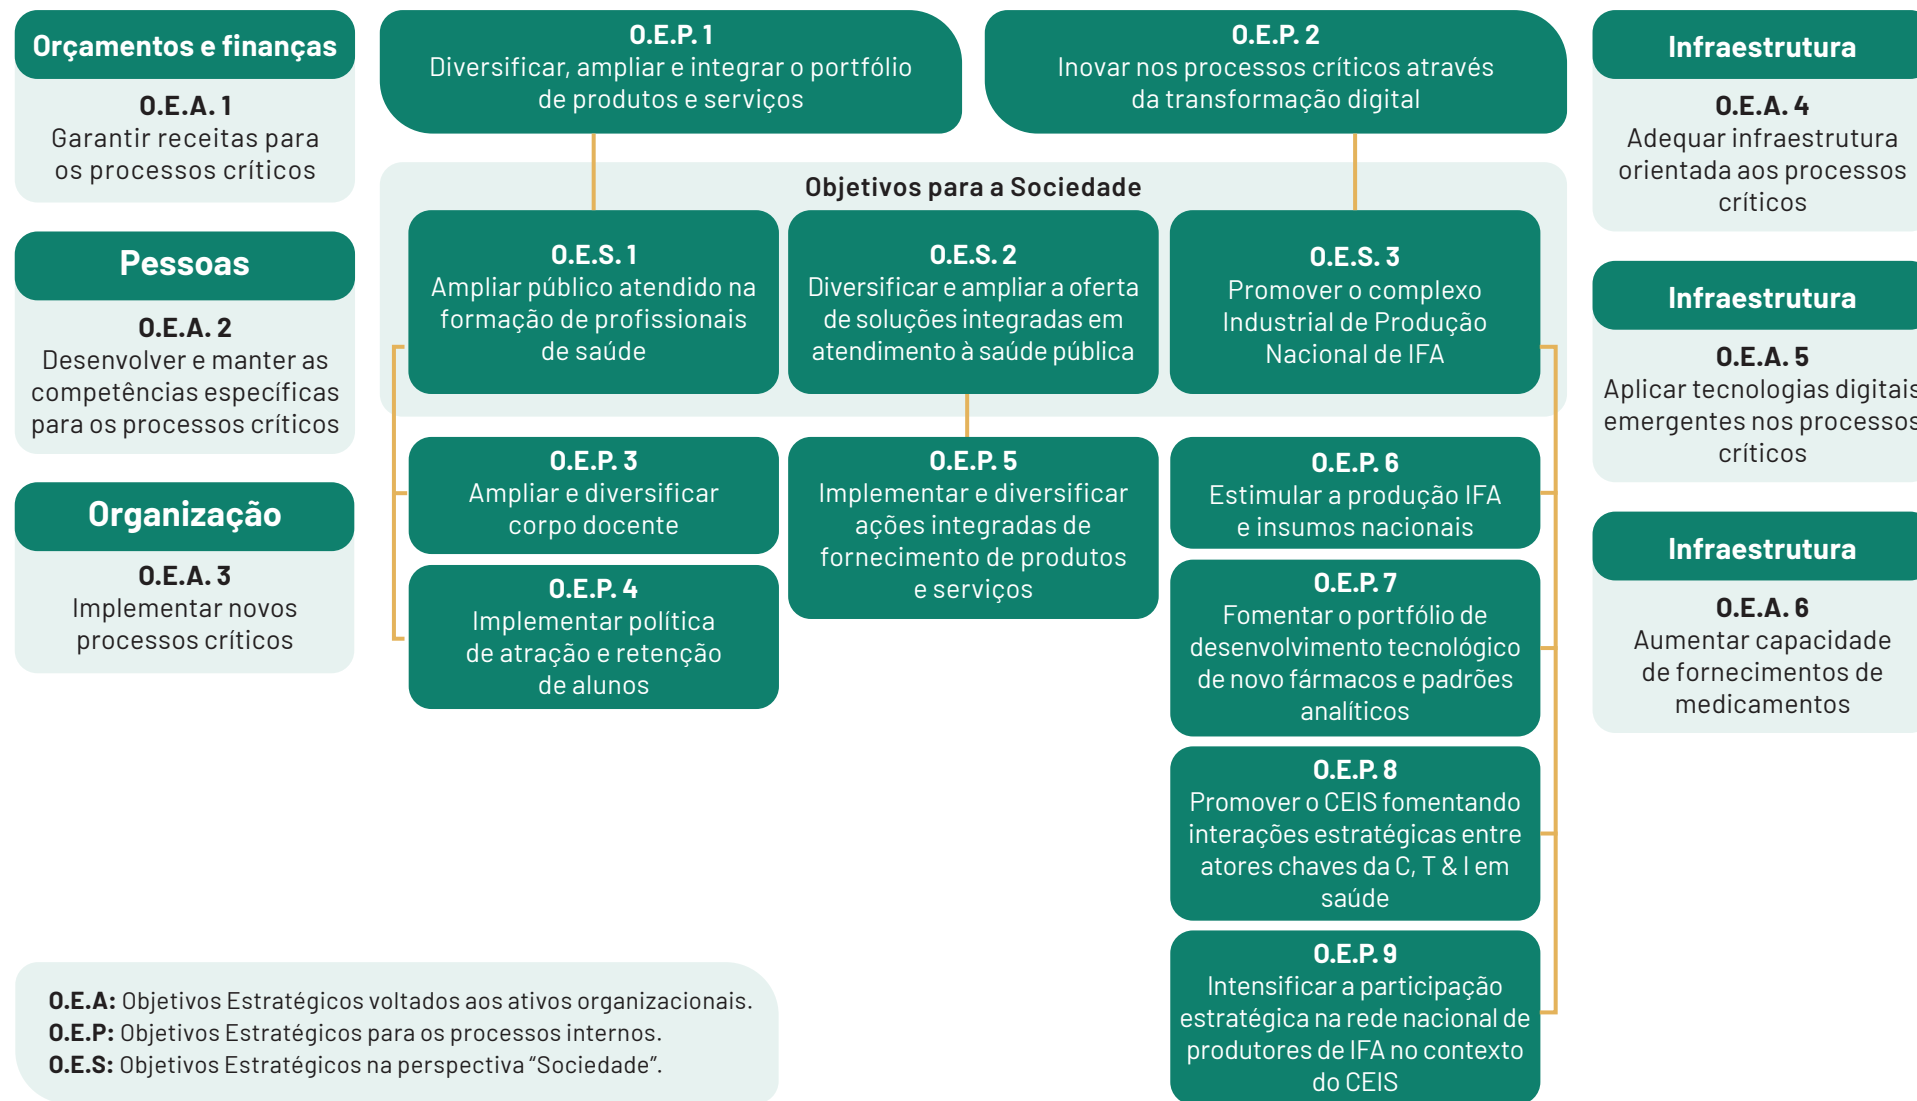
Orçamentos e finanças

O.E.A. 1
Garantir receitas para os processos críticos

Pessoas

O.E.A. 2
Desenvolver e manter as competências específicas para os processos críticos

Organização

O.E.A. 3
Implementar novos processos críticos

O.E.P. 1
Diversificar, ampliar e integrar o portfólio de produtos e serviços

O.E.P. 2
Inovar nos processos críticos através da transformação digital

Objetivos para a Sociedade

O.E.S. 1
Ampliar público atendido na formação de profissionais de saúde

O.E.S. 2
Diversificar e ampliar a oferta de soluções integradas em atendimento à saúde pública

O.E.S. 3
Promover o complexo Industrial de Produção Nacional de IFA

O.E.P. 3
Ampliar e diversificar corpo docente

O.E.P. 4
Implementar política de atração e retenção de alunos

O.E.P. 5
Implementar e diversificar ações integradas de fornecimento de produtos e serviços

O.E.P. 6
Estimular a produção IFA e insumos nacionais

O.E.P. 7
Fomentar o portfólio de desenvolvimento tecnológico de novo fármacos e padrões analíticos

O.E.P. 8
Promover o CEIS fomentando interações estratégicas entre atores chaves da C, T & I em saúde

O.E.P. 9
Intensificar a participação estratégica na rede nacional de produtores de IFA no contexto do CEIS

Infraestrutura

O.E.A. 4
Adequar infraestrutura orientada aos processos críticos

Infraestrutura

O.E.A. 5
Aplicar tecnologias digitais emergentes nos processos críticos

Infraestrutura

O.E.A. 6
Aumentar capacidade de fornecimentos de medicamentos

O.E.A: Objetivos Estratégicos voltados aos ativos organizacionais.
O.E.P: Objetivos Estratégicos para os processos internos.
O.E.S: Objetivos Estratégicos na perspectiva "Sociedade".